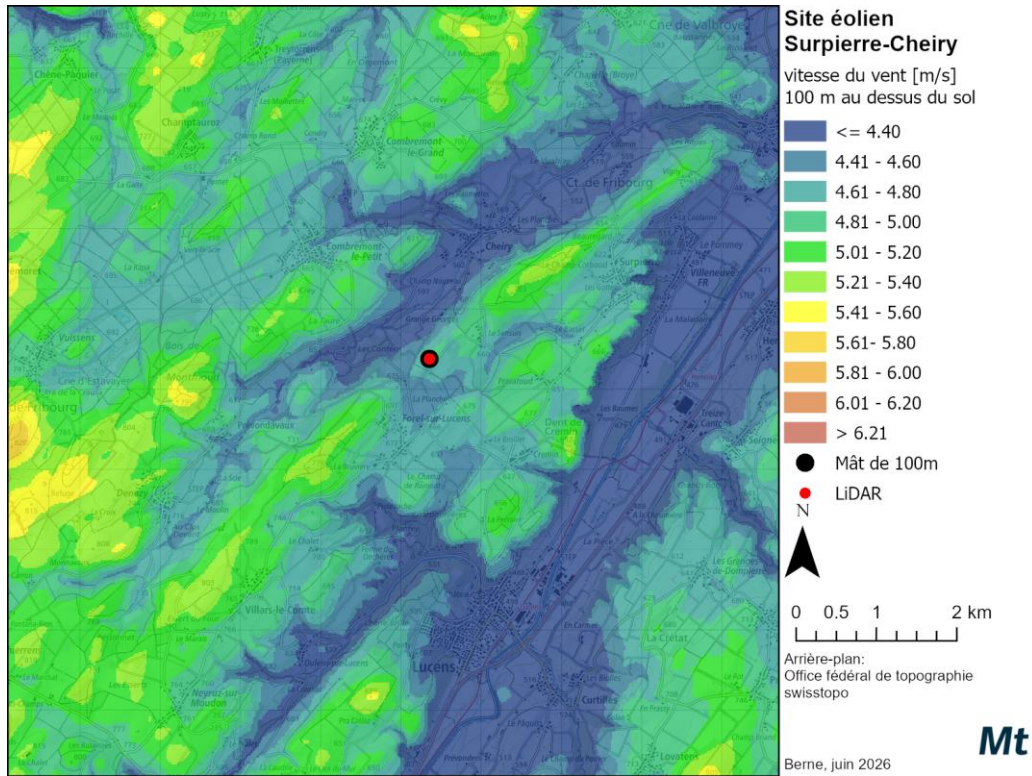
Site éolien
Surpierre-Cheiry

vitesse du vent [m/s]
100 m au dessus du sol

| | |
|---|---|
| | <= 4.40 |
| | 4.41 - 4.60 |
| | 4.61 - 4.80 |
| | 4.81 - 5.00 |
| | 5.01 - 5.20 |
| | 5.21 - 5.40 |
| | 5.41 - 5.60 |
| | 5.61- 5.80 |
| | 5.81 - 6.00 |
| | 6.01 - 6.20 |
| | > 6.21 |

Mât de 100m
LiDAR

N

0 0.5 1 2 km

Arrière-plan:
Office fédéral de topographie
swisstopo

Mt

Berne, juin 2026

Chêne-Pâquier
Champtauroz
Combremont-le-Grand
Combremont-le-Petit
Ct. de Fribourg
Cheiry
Surpierre
Villeneuve FR
Vuissens
Forel-sur-Lucens
Prévondavaux
Denezy
Villars-le-Comte
Lucens
Curtilles
Neyruz-sur-Moudon
Dompierre
Lovatens
Treytorrens (Payerne)
Chapelle (Broye)
Cne de Valbroye
Cne d'Estavayer
de Fribourg
Montmore
Les Granges de Dompierre
Treize-Cantons
La Crétat